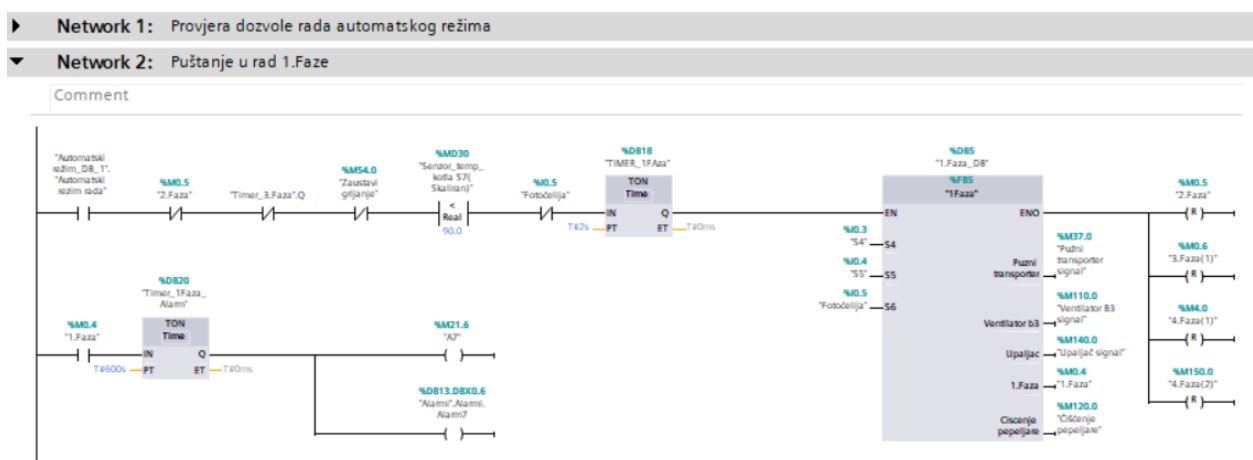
Network 1: Provjera dozvole rada automatskog režima

Network 2: Puštanje u rad 1.Faze

Comment

"Automatski režim_DB_1". "Automatski režim rada"

%M0.5
"2.Faza"

"Timer_3.Faza".Q

%M54.0
"Zaustavi grijanje"

%MD30
"Senzor_temp_kotla S7( Skaliran)"
<
Real
90.0

%I0.5
"Fotoćelija"

%DB18
"TIMER_1FAza"
TON
Time
IN Q
T#2s PT ET T#0ms

%DB5
"1.Faza_DB"
%FB5
"1Faza"
EN ENO
%I0.3
"S4" S4
%I0.4
"S5" S5
%I0.5
"Fotoćelija" S6
Puzni transporter
%M37.0
"Pužni transporter signal"
Ventilator b3
%M110.0
"Ventilator B3 signal"
Upaljac
%M140.0
"Upaljač signal"
1.Faza
%M0.4
"1.Faza"
Ciscenje pepeljare
%M120.0
"Čišćenje pepeljare"

%M0.5
"2.Faza"
( R )
%M0.6
"3.Faza(1)"
( R )
%M4.0
"4.Faza(1)"
( R )
%M150.0
"4.Faza(2)"
( R )

%DB20
"Timer_1Faza_Alarm"
%M0.4
"1.Faza"
TON
Time
IN Q
T#600s PT ET T#0ms

%M21.6
"A7"
( )

%DB13.DBX0.6
"Alarmi".Alarmi.Alarm7
( )